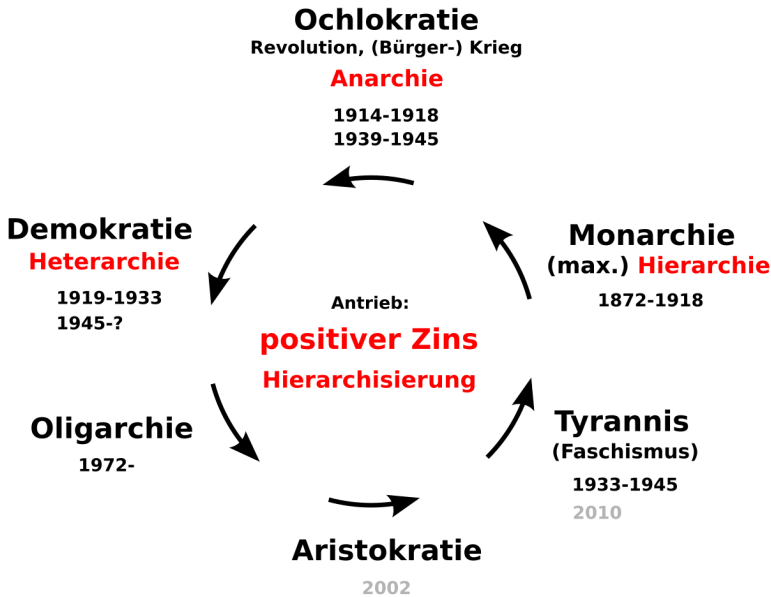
Ochlokratie
Revolution, (Bürger-) Krieg
Anarchie
1914-1918
1939-1945

Demokratie
Heterarchie
1919-1933
1945-?

Monarchie
(max.) Hierarchie
1872-1918

Antrieb:
positiver Zins
Hierarchisierung

Oligarchie
1972-

Tyrannis
(Faschismus)
1933-1945
2010

Aristokratie
2002